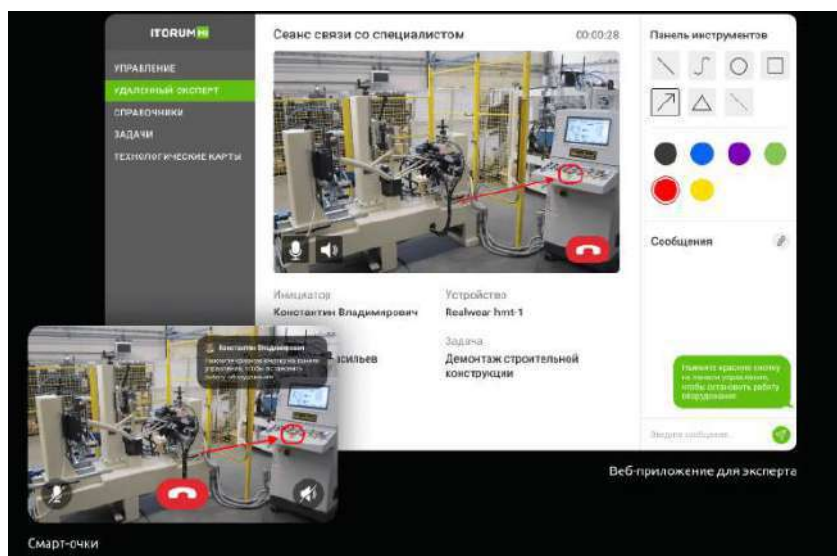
ITORUM MR

УПРАВЛЕНИЕ
УДАЛЕННЫЙ ЭКСПЕРТ
СПРАВОЧНИКИ
ЗАДАЧИ
ТЕХНОЛОГИЧЕСКИЕ КАРТЫ

Сеанс связи со специалистом 00:00:28

Инициатор
Константин Владимирович

Устройство
Realwear hmt-1

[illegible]сильев

Задача
Демонтаж строительной конструкции

Панель инструментов

Сообщения

Нажмите красную кнопку на панели управления, чтобы остановить работу оборудования

Введите сообщение...

Константин Владимирович
Нажмите красную кнопку на панели управления, чтобы остановить работу оборудования

Веб-приложение для эксперта

Смарт-очки